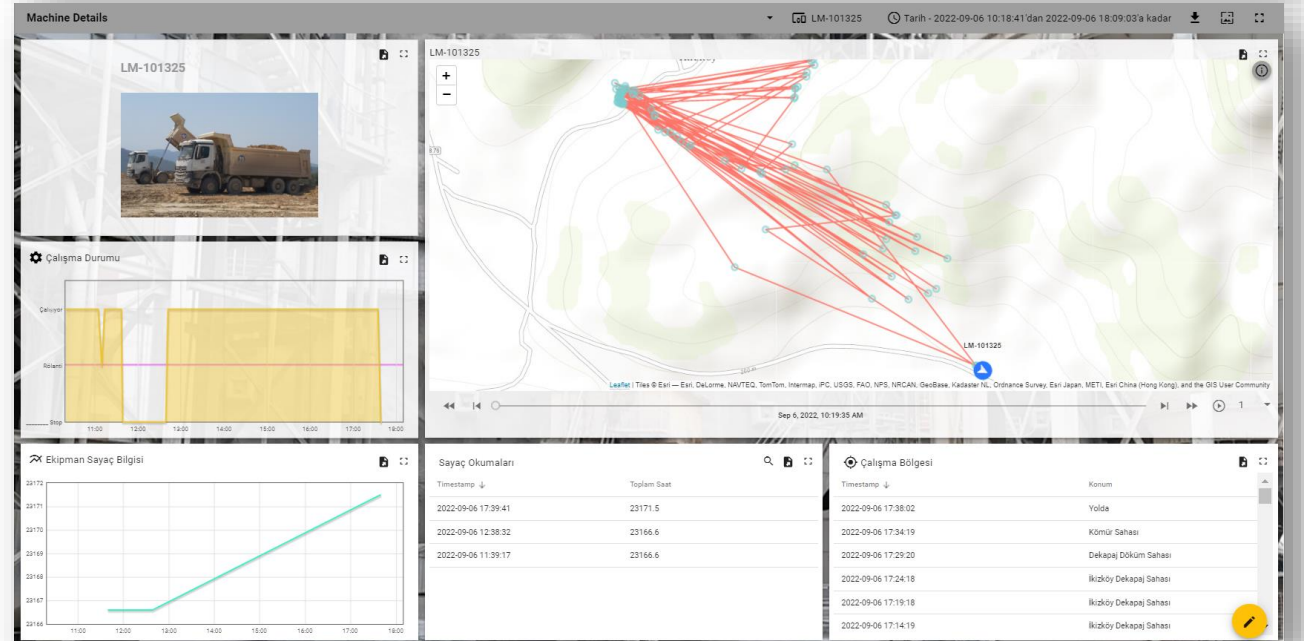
Machine Details

LM-101325 Tarih - 2022-09-06 10:18:41'dan 2022-09-06 18:09:03'a kadar

LM-101325

LM-101325

+
−

LM-101325

Leaflet | Tiles © Esri — Esri, DeLorme, NAVTEQ, TomTom, Intermap, iPC, USGS, FAO, NPS, NRCAN, GeoBase, Kadaster NL, Ordnance Survey, Esri Japan, METI, Esri China (Hong Kong), and the GIS User Community

Sep 6, 2022, 10:19:35 AM

1

Çalışma Durumu

Çalışıyor
Rölanti
Stop
11:00 12:00 13:00 14:00 15:00 16:00 17:00 18:00

Ekipman Sayaç Bilgisi

23172
23171
23170
23169
23168
23167
23166
11:00 12:00 13:00 14:00 15:00 16:00 17:00 18:00

Sayaç Okumaları

| Timestamp ↓ | Toplam Saat |
|---|---|
| 2022-09-06 17:39:41 | 23171.5 |
| 2022-09-06 12:38:32 | 23166.6 |
| 2022-09-06 11:39:17 | 23166.6 |

Çalışma Bölgesi

| Timestamp ↓ | Konum |
|---|---|
| 2022-09-06 17:38:02 | Yolda |
| 2022-09-06 17:34:19 | Kömür Sahası |
| 2022-09-06 17:29:20 | Dekapaj Döküm Sahası |
| 2022-09-06 17:24:18 | İkizköy Dekapaj Sahası |
| 2022-09-06 17:19:18 | İkizköy Dekapaj Sahası |
| 2022-09-06 17:14:19 | İkizköy Dekapaj Sahası |